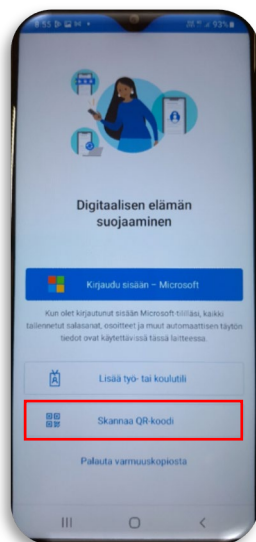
8:55

93%

Digitaalisen elämän suojaaminen

Kirjaudu sisään – Microsoft

Kun olet kirjautunut sisään Microsoft-tilillesi, kaikki tallennetut salasanat, osoitteet ja muut automaattisen täytön tiedot ovat käytettävissä tässä laitteessa.

Lisää työ- tai koulutili

Skannaa QR-koodi

Palauta varmuuskopiosta